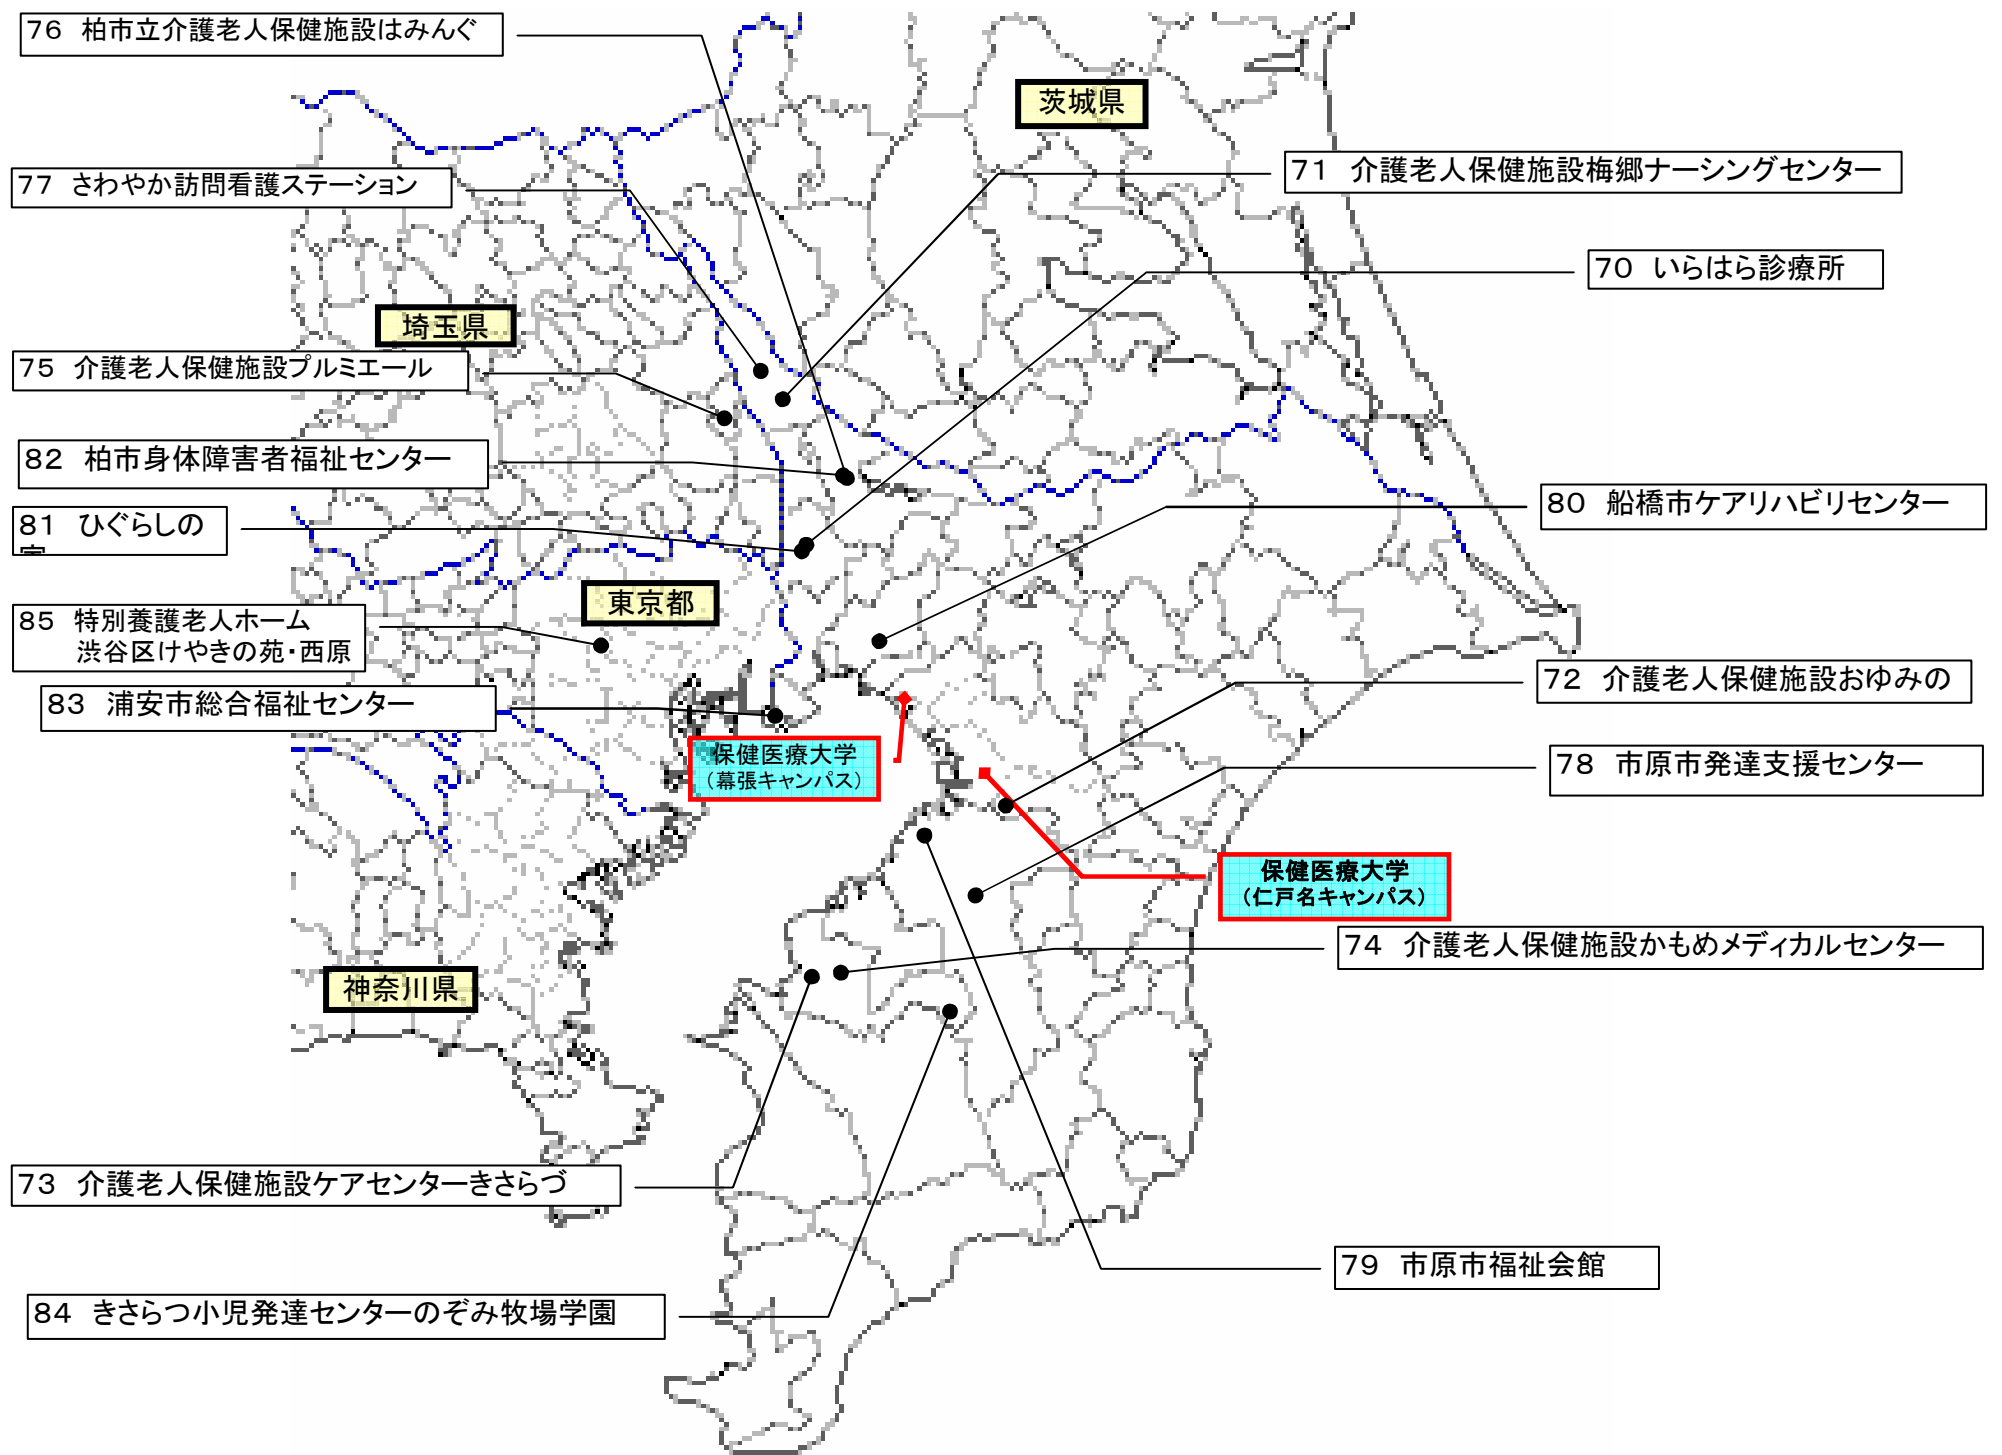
76 柏市立介護老人保健施設はみんぐ

茨城県

77 さわやか訪問看護ステーション

71 介護老人保健施設梅郷ナーシングセンター

70 いらはら診療所

埼玉県

75 介護老人保健施設プルミエール

82 柏市身体障害者福祉センター

81 ひぐらしの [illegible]

80 船橋市ケアリハビリセンター

東京都

85 特別養護老人ホーム 渋谷区けやきの苑・西原

83 浦安市総合福祉センター

保健医療大学 (幕張キャンパス)

72 介護老人保健施設おゆみの

78 市原市発達支援センター

保健医療大学 (仁戸名キャンパス)

74 介護老人保健施設かもめメディカルセンター

神奈川県

73 介護老人保健施設ケアセンターきさらづ

79 市原市福祉会館

84 きさらつ小児発達センターのぞみ牧場学園